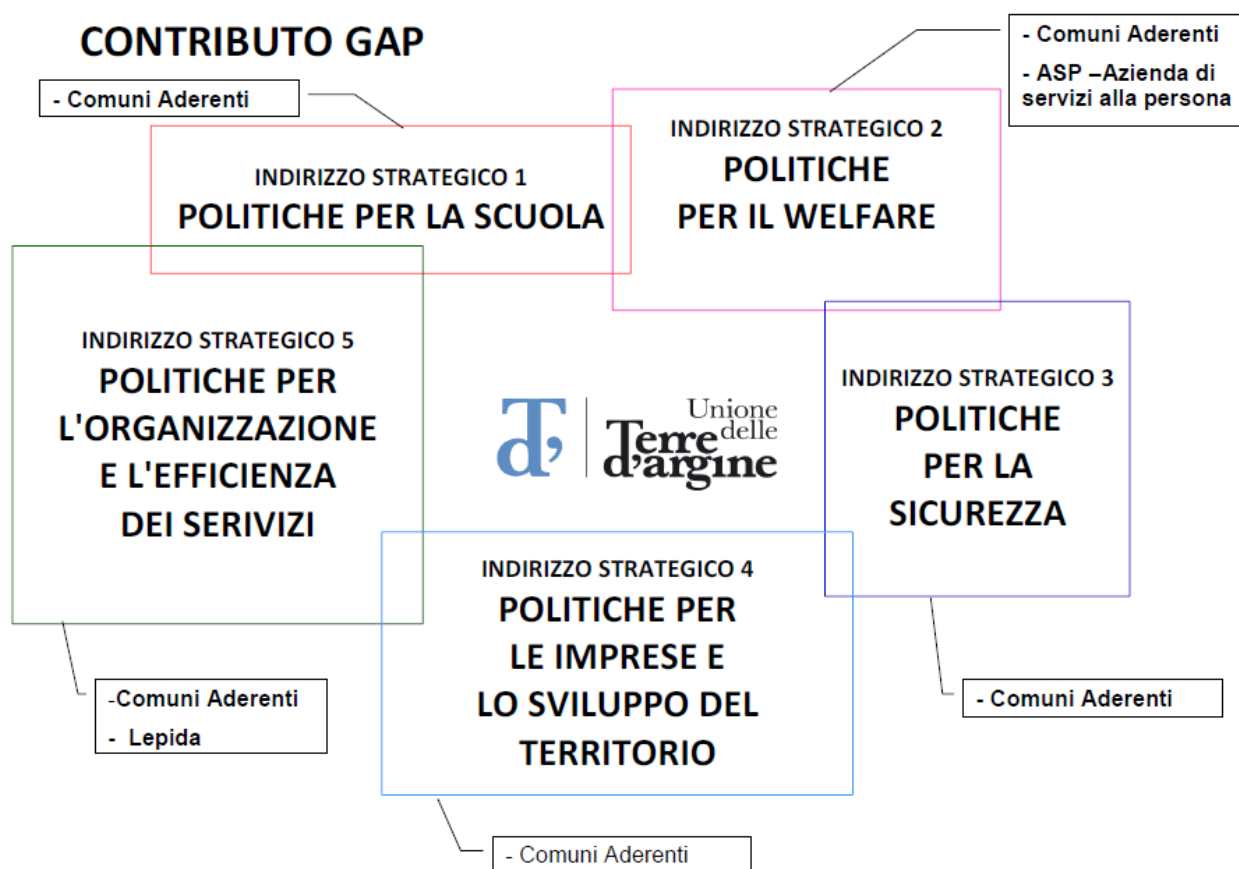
CONTRIBUTO GAP

- Comuni Aderenti

INDIRIZZO STRATEGICO 1
POLITICHE PER LA SCUOLA

- Comuni Aderenti
- ASP –Azienda di servizi alla persona

INDIRIZZO STRATEGICO 2
POLITICHE PER IL WELFARE

INDIRIZZO STRATEGICO 5
POLITICHE PER L'ORGANIZZAZIONE E L'EFFICIENZA DEI SERIVIZI

Unione delle Terre d'argine

INDIRIZZO STRATEGICO 3
POLITICHE PER LA SICUREZZA

INDIRIZZO STRATEGICO 4
POLITICHE PER LE IMPRESE E LO SVILUPPO DEL TERRITORIO

-Comuni Aderenti
- Lepida

- Comuni Aderenti

- Comuni Aderenti